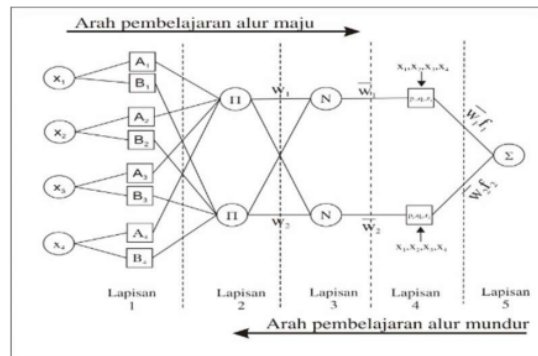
Arah pembelajaran alur maju

$x_1$
$x_2$
$x_3$
$x_4$

$A_1$
$B_1$
$A_2$
$B_2$
$A_3$
$B_3$
$A_4$
$B_4$

Π
Π

$w_1$
$w_2$

N
N

$\overline{w}_1$
$\overline{w}_2$

$x_1, x_2, x_3, x_4$

$p, q, r$
$p, q, r$

$x_1, x_2, x_3, x_4$

$\overline{w}_1 f_1$
$\overline{w}_2 f_2$

Σ

Lapisan 1

Lapisan 2

Lapisan 3

Lapisan 4

Lapisan 5

Arah pembelajaran alur mundur